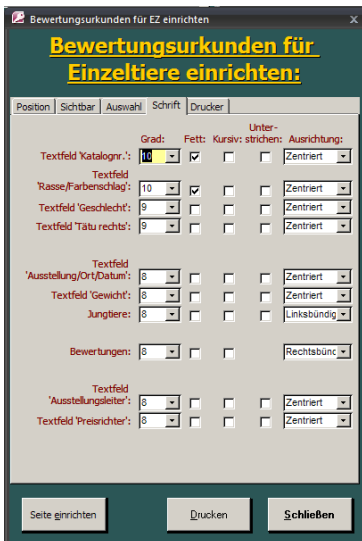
Bewertungsurkunden für EZ einrichten

Bewertungsurkunden für Einzeltiere einrichten:

Position | Sichtbar | Auswahl | Schrift | Drucker

| | Grad: | Fett: | Kursiv: | Unterstrichen: | Ausrichtung: |
|---|---|---|---|---|---|
| Textfeld 'Katalognr.': | 10 | ☑ | ☐ | ☐ | Zentriert |
| Textfeld 'Rasse/Farbenschlag': | 10 | ☑ | ☐ | ☐ | Zentriert |
| Textfeld 'Geschlecht': | 9 | ☐ | ☐ | ☐ | Zentriert |
| Textfeld 'Tätu rechts': | 9 | ☐ | ☐ | ☐ | Zentriert |
| Textfeld 'Ausstellung/Ort/Datum': | 8 | ☐ | ☐ | ☐ | Zentriert |
| Textfeld 'Gewicht': | 8 | ☐ | ☐ | ☐ | Zentriert |
| Jungtiere: | 8 | ☐ | ☐ | ☐ | Linksbündig |
| Bewertungen: | 8 | ☐ | ☐ | | Rechtsbünd |
| Textfeld 'Ausstellungsleiter': | 8 | ☐ | ☐ | ☐ | Zentriert |
| Textfeld 'Preisrichter': | 8 | ☐ | ☐ | ☐ | Zentriert |

Seite einrichten | Drucken | Schließen